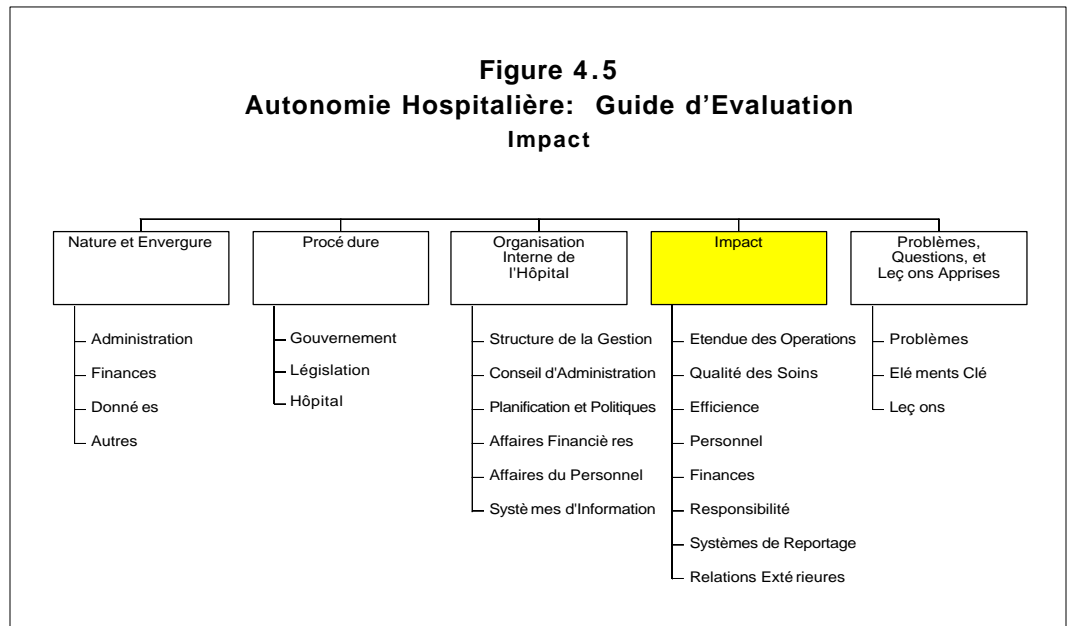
Figure 4.5
Autonomie Hospitalière: Guide d'Evaluation
Impact

Nature et Envergure
- Administration
- Finances
- Donné es
- Autres

Procé dure
- Gouvernement
- Législation
- Hôpital

Organisation Interne de l'Hôpital
- Structure de la Gestion
- Conseil d'Administration
- Planification et Politiques
- Affaires Financiè res
- Affaires du Personnel
- Systè mes d'Information

Impact
- Etendue des Operations
- Qualité des Soins
- Efficience
- Personnel
- Finances
- Responsibilité
- Systèmes de Reportage
- Relations Exté rieures

Problèmes, Questions, et Leç ons Apprises
- Problèmes
- Elé ments Clé
- Leç ons